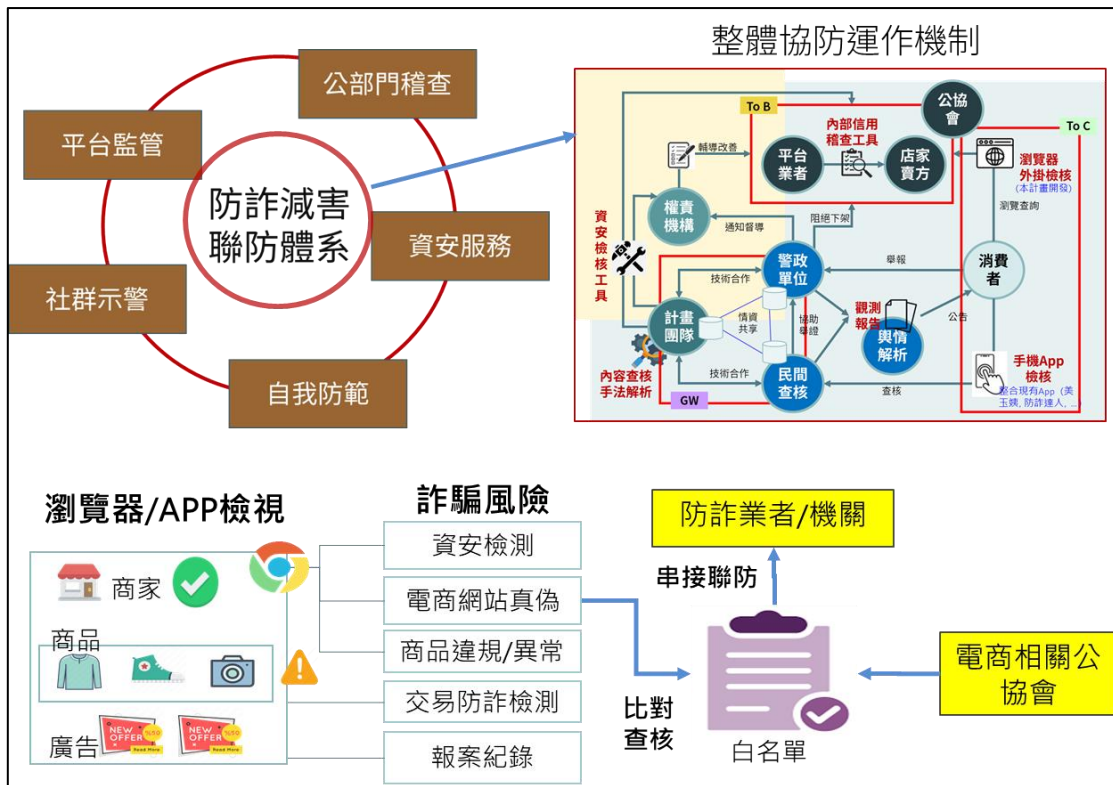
公部門稽查

平台監管

防詐減害聯防體系

資安服務

社群示警

自我防範

整體協防運作機制

To B

公協會

To C

輔導改善

內部信用稽查工具

平台業者

店家賣方

瀏覽器外掛檢核

(本計畫開發)

資安檢核工具

權責機構

通知督導

阻絕下架

瀏覽查詢

技術合作

警政單位

舉報

消費者

計畫團隊

情資共享

協助舉證

觀測報告

輿情解析

公告

內容查核手法解析

技術合作

民間查核

查核

手機App檢核

整合現有App (美玉姨, 防詐達人, ...)

GW

瀏覽器/APP檢視

商家

商品

廣告

NEW OFFER

NEW OFFER

詐騙風險

資安檢測

電商網站真偽

商品違規/異常

交易防詐檢測

報案紀錄

防詐業者/機關

串接聯防

比對查核

白名單

電商相關公協會